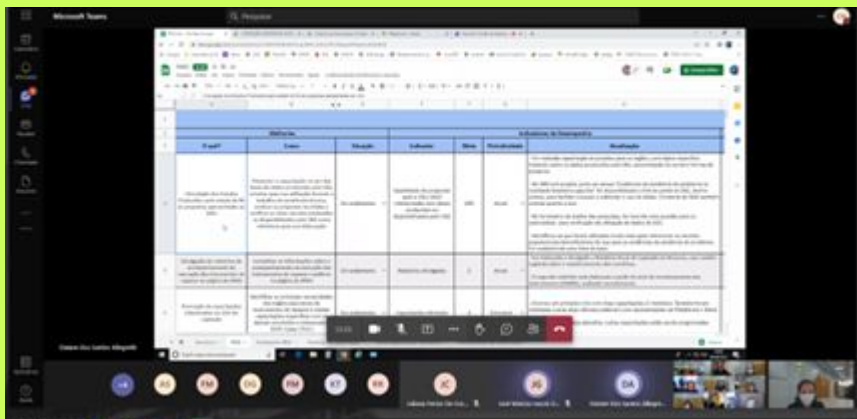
Microsoft Teams

Pesquisar

Iniciativas

Indicadores de Desempenho

O quê?

Como

Situação

Indicador

Meta

Periodicidade

Resultados

Em andamento

Em andamento

Em andamento

Anual

Anual

AS

FM

DG

FM

KT

KK

JC

JG

DA